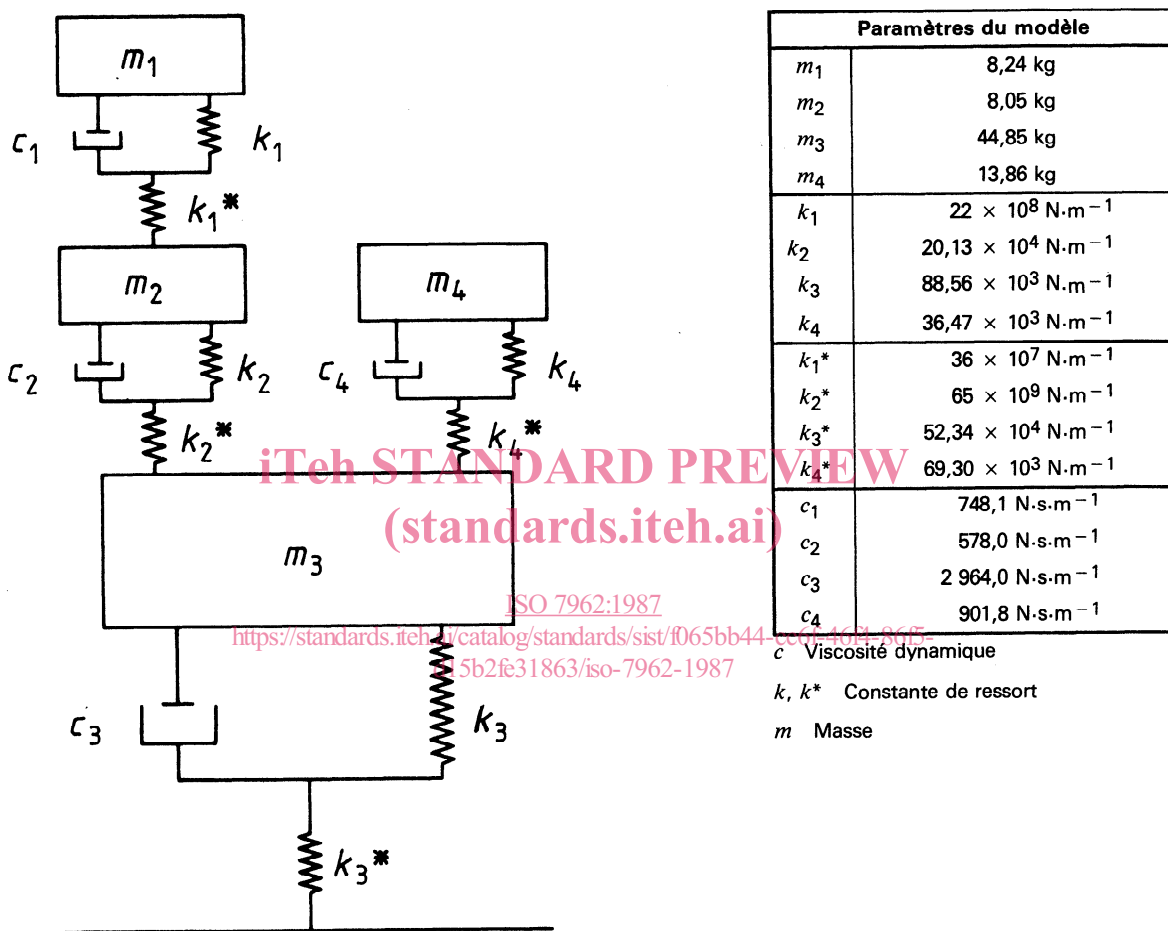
$m_1$

$c_1$ $k_1$

$k_1^*$

$m_2$ $m_4$

$c_2$ $k_2$ $c_4$ $k_4$

$k_2^*$ $k_4^*$

iTeh STANDARD PREVIEW
(standards.iteh.ai)

$m_3$

ISO 7962:1987
https://standards.iteh.ai/catalog/standards/sist/f065bb44-cc6f-46f4-86f5-415b2fe31863/iso-7962-1987

$c_3$ $k_3$

$k_3^*$

| Paramètres du modèle | |
|---|---|
| $m_1$ | 8,24 kg |
| $m_2$ | 8,05 kg |
| $m_3$ | 44,85 kg |
| $m_4$ | 13,86 kg |
| $k_1$ | $22 \times 10^8$ N·m$^{-1}$ |
| $k_2$ | $20,13 \times 10^4$ N·m$^{-1}$ |
| $k_3$ | $88,56 \times 10^3$ N·m$^{-1}$ |
| $k_4$ | $36,47 \times 10^3$ N·m$^{-1}$ |
| $k_1^*$ | $36 \times 10^7$ N·m$^{-1}$ |
| $k_2^*$ | $65 \times 10^9$ N·m$^{-1}$ |
| $k_3^*$ | $52,34 \times 10^4$ N·m$^{-1}$ |
| $k_4^*$ | $69,30 \times 10^3$ N·m$^{-1}$ |
| $c_1$ | 748,1 N·s·m$^{-1}$ |
| $c_2$ | 578,0 N·s·m$^{-1}$ |
| $c_3$ | 2 964,0 N·s·m$^{-1}$ |
| $c_4$ | 901,8 N·s·m$^{-1}$ |

$c$ Viscosité dynamique

$k$, $k^*$ Constante de ressort

$m$ Masse